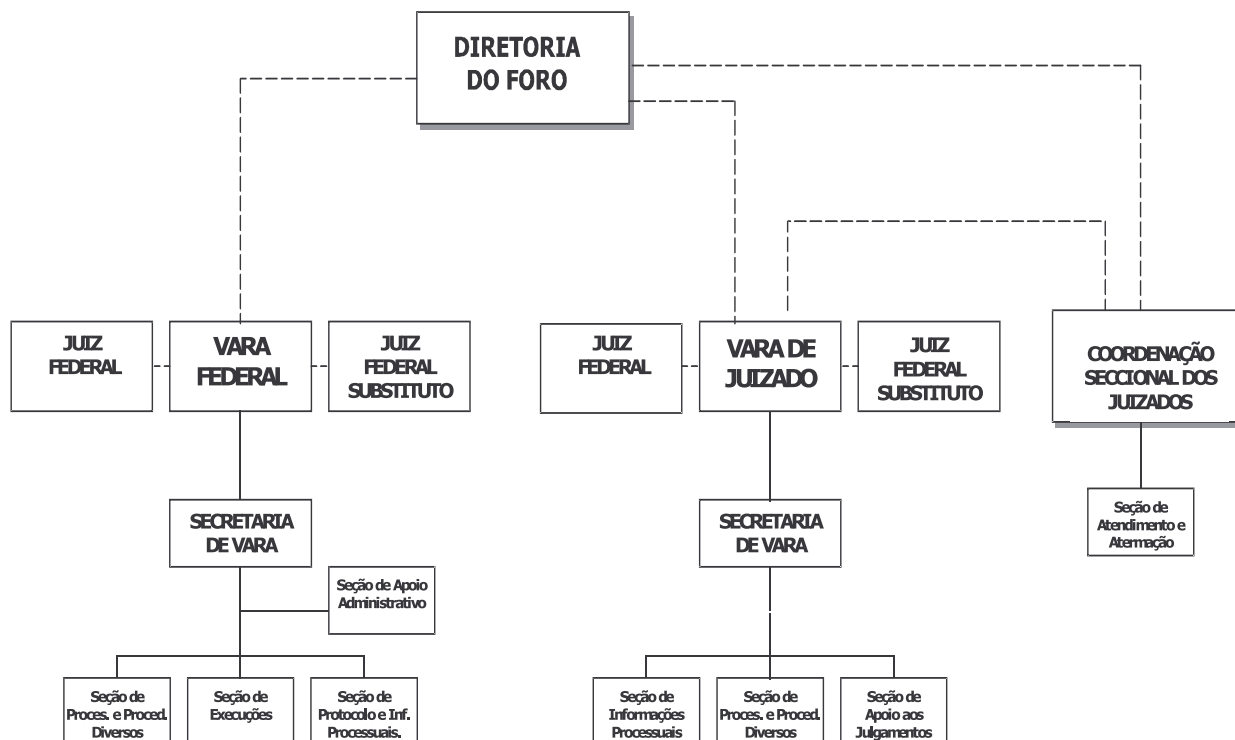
DIRETORIA DO FORO

JUIZ FEDERAL

VARA FEDERAL

JUIZ FEDERAL SUBSTITUTO

JUIZ FEDERAL

VARA DE JUIZADO

JUIZ FEDERAL SUBSTITUTO

COORDENAÇÃO SECCIONAL DOS JUIZADOS

SECRETARIA DE VARA

Seção de Apoio Administrativo

Seção de Proces. e Proced. Diversos

Seção de Execuções

Seção de Protocolo e Inf. Processuais.

SECRETARIA DE VARA

Seção de Informações Processuais

Seção de Proces. e Proced. Diversos

Seção de Apoio aos Julgamentos

Seção de Atendimento e Atermação